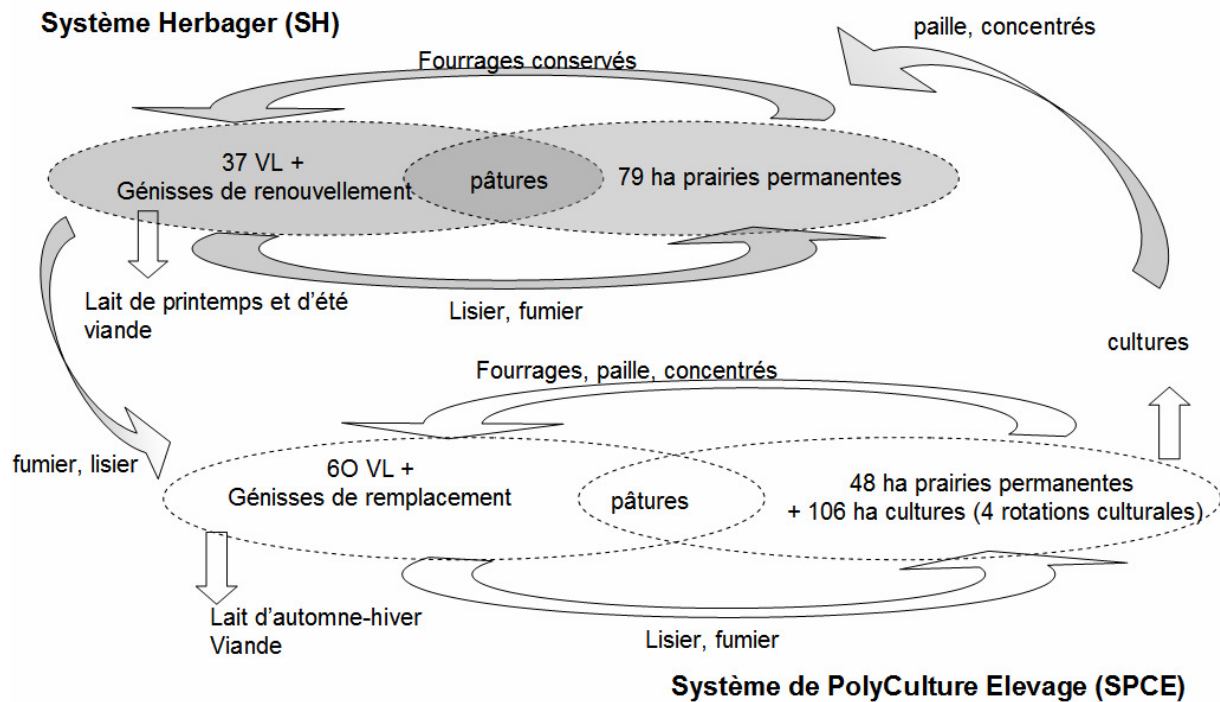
Système Herbager (SH)

paille, concentrés

Fourrages conservés

37 VL +
Génisses de renouvellement

pâtures

79 ha prairies permanentes

Lait de printemps et d'été
viande

Lisier, fumier

cultures

Fourrages, paille, concentrés

fumier, lisier

6O VL +
Génisses de remplacement

pâtures

48 ha prairies permanentes
+ 106 ha cultures (4 rotations culturales)

Lait d'automne-hiver
Viande

Lisier, fumier

Système de PolyCulture Elevage (SPCE)